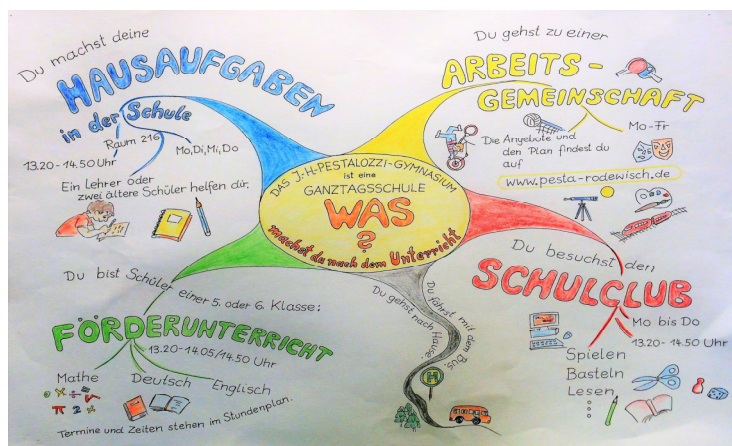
DAS J.-H.-PESTALOZZI-GYMNASIUM ist eine GANZTAGSSCHULE

WAS ? machst du nach dem Unterricht

Du machst deine HAUSAUFGABEN in der Schule

Raum 216

Mo, Di, Mi, Do

13.20 - 14.50 Uhr

Ein Lehrer oder zwei ältere Schüler helfen dir.

Du gehst zu einer ARBEITS-GEMEINSCHAFT

Mo-Fr

Die Angebote und den Plan findest du auf

www.pesta-rodewisch.de

Du besuchst den SCHULCLUB

Mo bis Do

13.20 - 14.50 Uhr

Spielen

Basteln

Lesen

Du bist Schüler einer 5. oder 6. Klasse:

FÖRDERUNTERRICHT

13.20 - 14.05/14.50 Uhr

Mathe

Deutsch

Englisch

Termine und Zeiten stehen im Stundenplan.

Du gehst nach Hause.

Du fährst mit dem Bus.

H